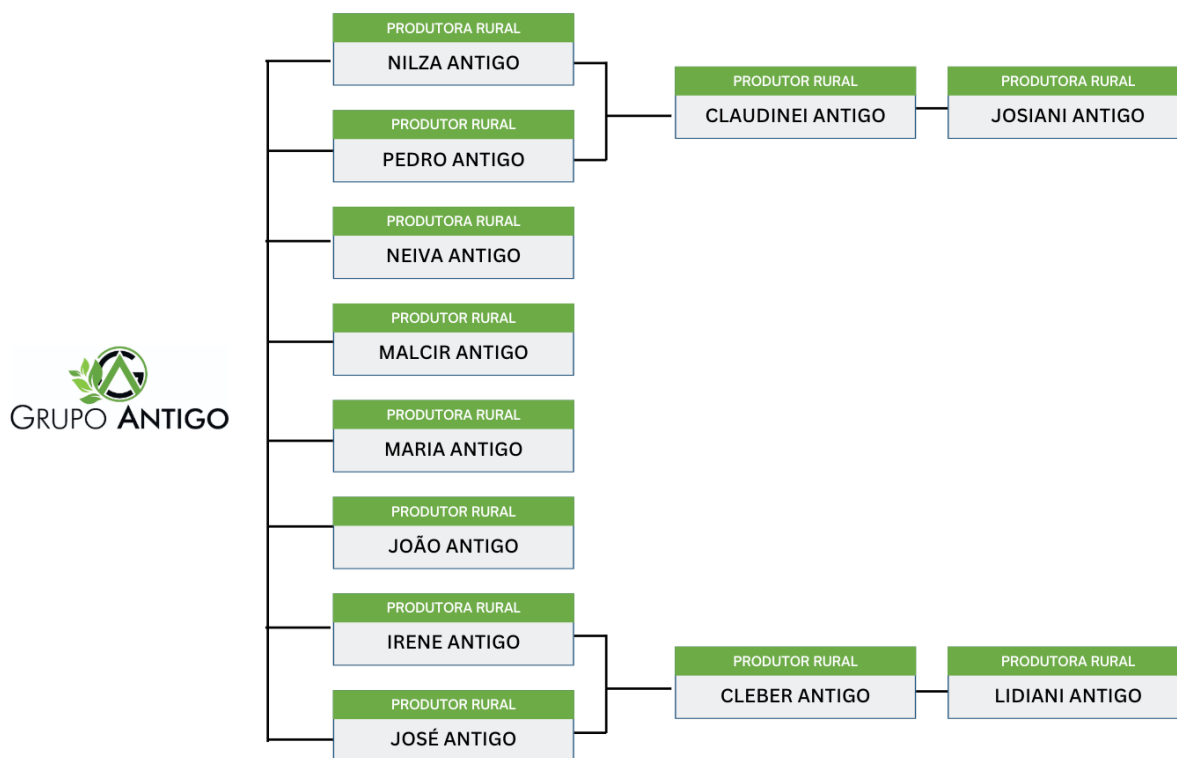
GRUPO ANTIGO

PRODUTORA RURAL
NILZA ANTIGO

PRODUTOR RURAL
PEDRO ANTIGO

PRODUTOR RURAL
CLAUDINEI ANTIGO

PRODUTORA RURAL
JOSIANI ANTIGO

PRODUTORA RURAL
NEIVA ANTIGO

PRODUTOR RURAL
MALCIR ANTIGO

PRODUTORA RURAL
MARIA ANTIGO

PRODUTOR RURAL
JOÃO ANTIGO

PRODUTORA RURAL
IRENE ANTIGO

PRODUTOR RURAL
JOSÉ ANTIGO

PRODUTOR RURAL
CLEBER ANTIGO

PRODUTORA RURAL
LIDIANI ANTIGO